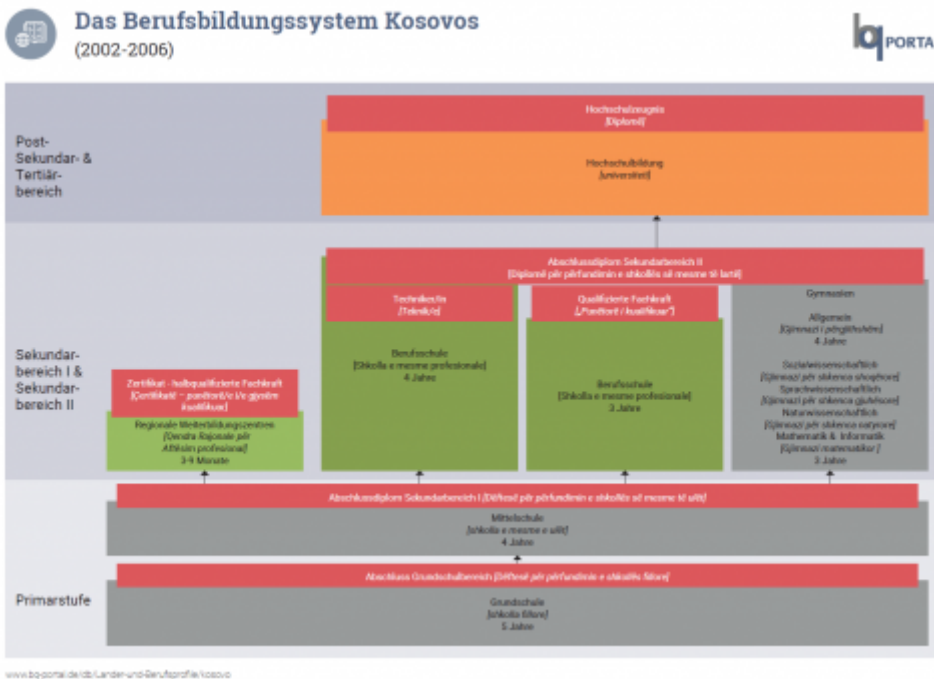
Das Berufsbildungssystem Kosovos
(2002-2006)

bq PORTAL

Post-Sekundar- & Tertiärbereich

Hochschulzeugnis
(Diplomë)

Hochschulbildung
(universitet)

Sekundarbereich I & Sekundarbereich II

Abschlussdiplom Sekundarbereich II
(Diplomë për përfundimin e shkollës së mesme të lartë)

Techniker/in
(Teknik/e)

Berufsschule
(Shkolla e mesme profesionale)
4 Jahre

Qualifizierte Fachkraft
("Punëtorë i kualifikuar")

Berufsschule
(Shkolla e mesme profesionale)
3 Jahre

Gymnasium

Allgemein
(Gjimnazi i përgjithshëm)
4 Jahre

Sozialwissenschaftlich
(Gjimnazi për shkenca shoqërore)
Sprachwissenschaftlich
(Gjimnazi për shkenca gjuhësore)
Naturwissenschaftlich
(Gjimnazi për shkenca natyrore)
Mathematik & Informatik
(Gjimnazi matematikor)
3 Jahre

Zertifikat - halbqualifizierte Fachkraft
(Certifikatë – punëtor/e i/e gjysëm kualifikuar)

Regionale Weiterbildungszentren
(Qendra Rajonale për Aftësim profesional)
3-9 Monate

Abschlussdiplom Sekundarbereich I (Diflomë për përfundimin e shkollës së mesme të ulët)

Mittelschule
(shkolla e mesme e ulët)
4 Jahre

Primarstufe

Abschluss Grundschulbereich (Diflomë për përfundimin e shkollës fillore)

Grundschule
(shkolla fillore)
5 Jahre

www.bq-portal.de/db/Länder-und-Berufsprofile/kosovo